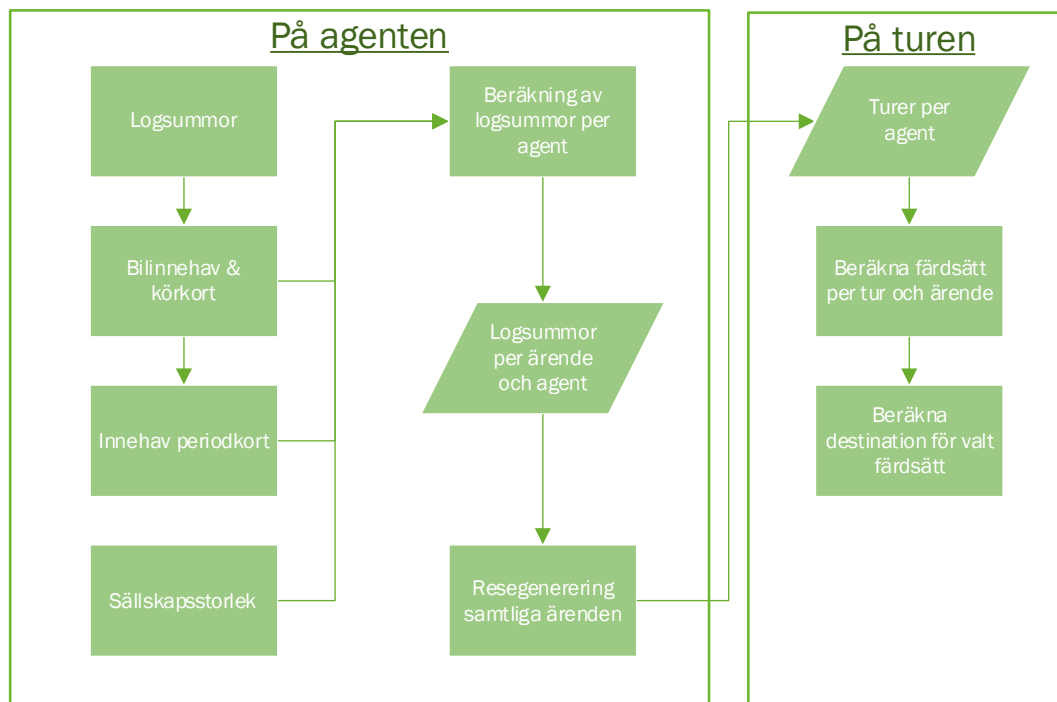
På agenten

Logsummor

Bilinnehav & körkort

Innehav periodkort

Sällskapsstorlek

Beräkning av logsummor per agent

Logsummor per ärende och agent

Resegenerering samtliga ärenden

På turen

Turer per agent

Beräkna färdsätt per tur och ärende

Beräkna destination för valt färdsätt